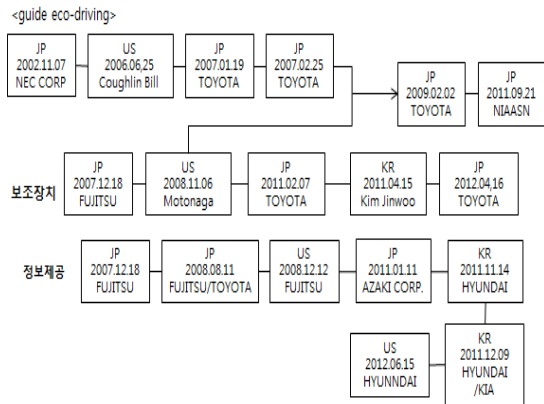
<guide eco-driving>

JP
2002.11.07
NEC CORP

US
2006.06.25
Coughlin Bill

JP
2007.01.19
TOYOTA

JP
2007.02.25
TOYOTA

JP
2009.02.02
TOYOTA

JP
2011.09.21
NIAASN

보조장치

JP
2007.12.18
FUJITSU

US
2008.11.06
Motonaga

JP
2011.02.07
TOYOTA

KR
2011.04.15
Kim Jinwoo

JP
2012.04.16
TOYOTA

정보제공

JP
2007.12.18
FUJITSU

JP
2008.08.11
FUJITSU/TOYOTA

US
2008.12.12
FUJITSU

JP
2011.01.11
AZAKI CORP.

KR
2011.11.14
HYUNDAI

US
2012.06.15
HYUNNDAI

KR
2011.12.09
HYUNDAI
/KIA